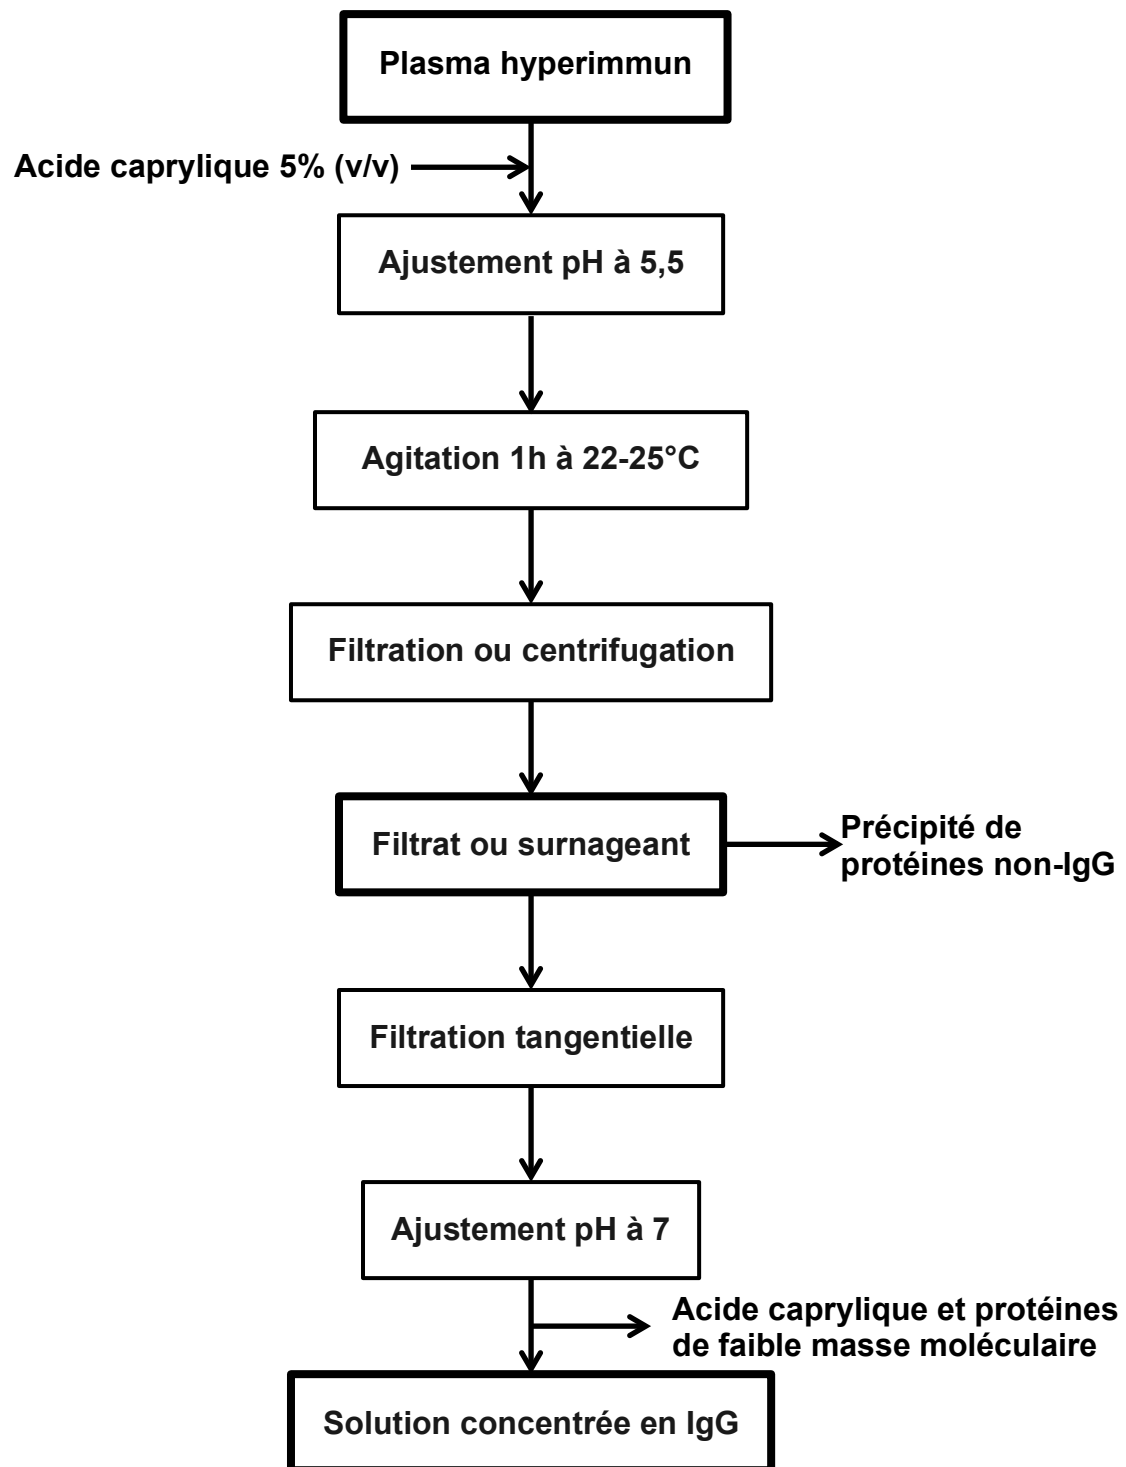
Plasma hyperimmun

Acide caprylique 5% (v/v)

Ajustement pH à 5,5

Agitation 1h à 22-25°C

Filtration ou centrifugation

Filtrat ou surnageant

Précipité de protéines non-IgG

Filtration tangentielle

Ajustement pH à 7

Acide caprylique et protéines de faible masse moléculaire

Solution concentrée en IgG